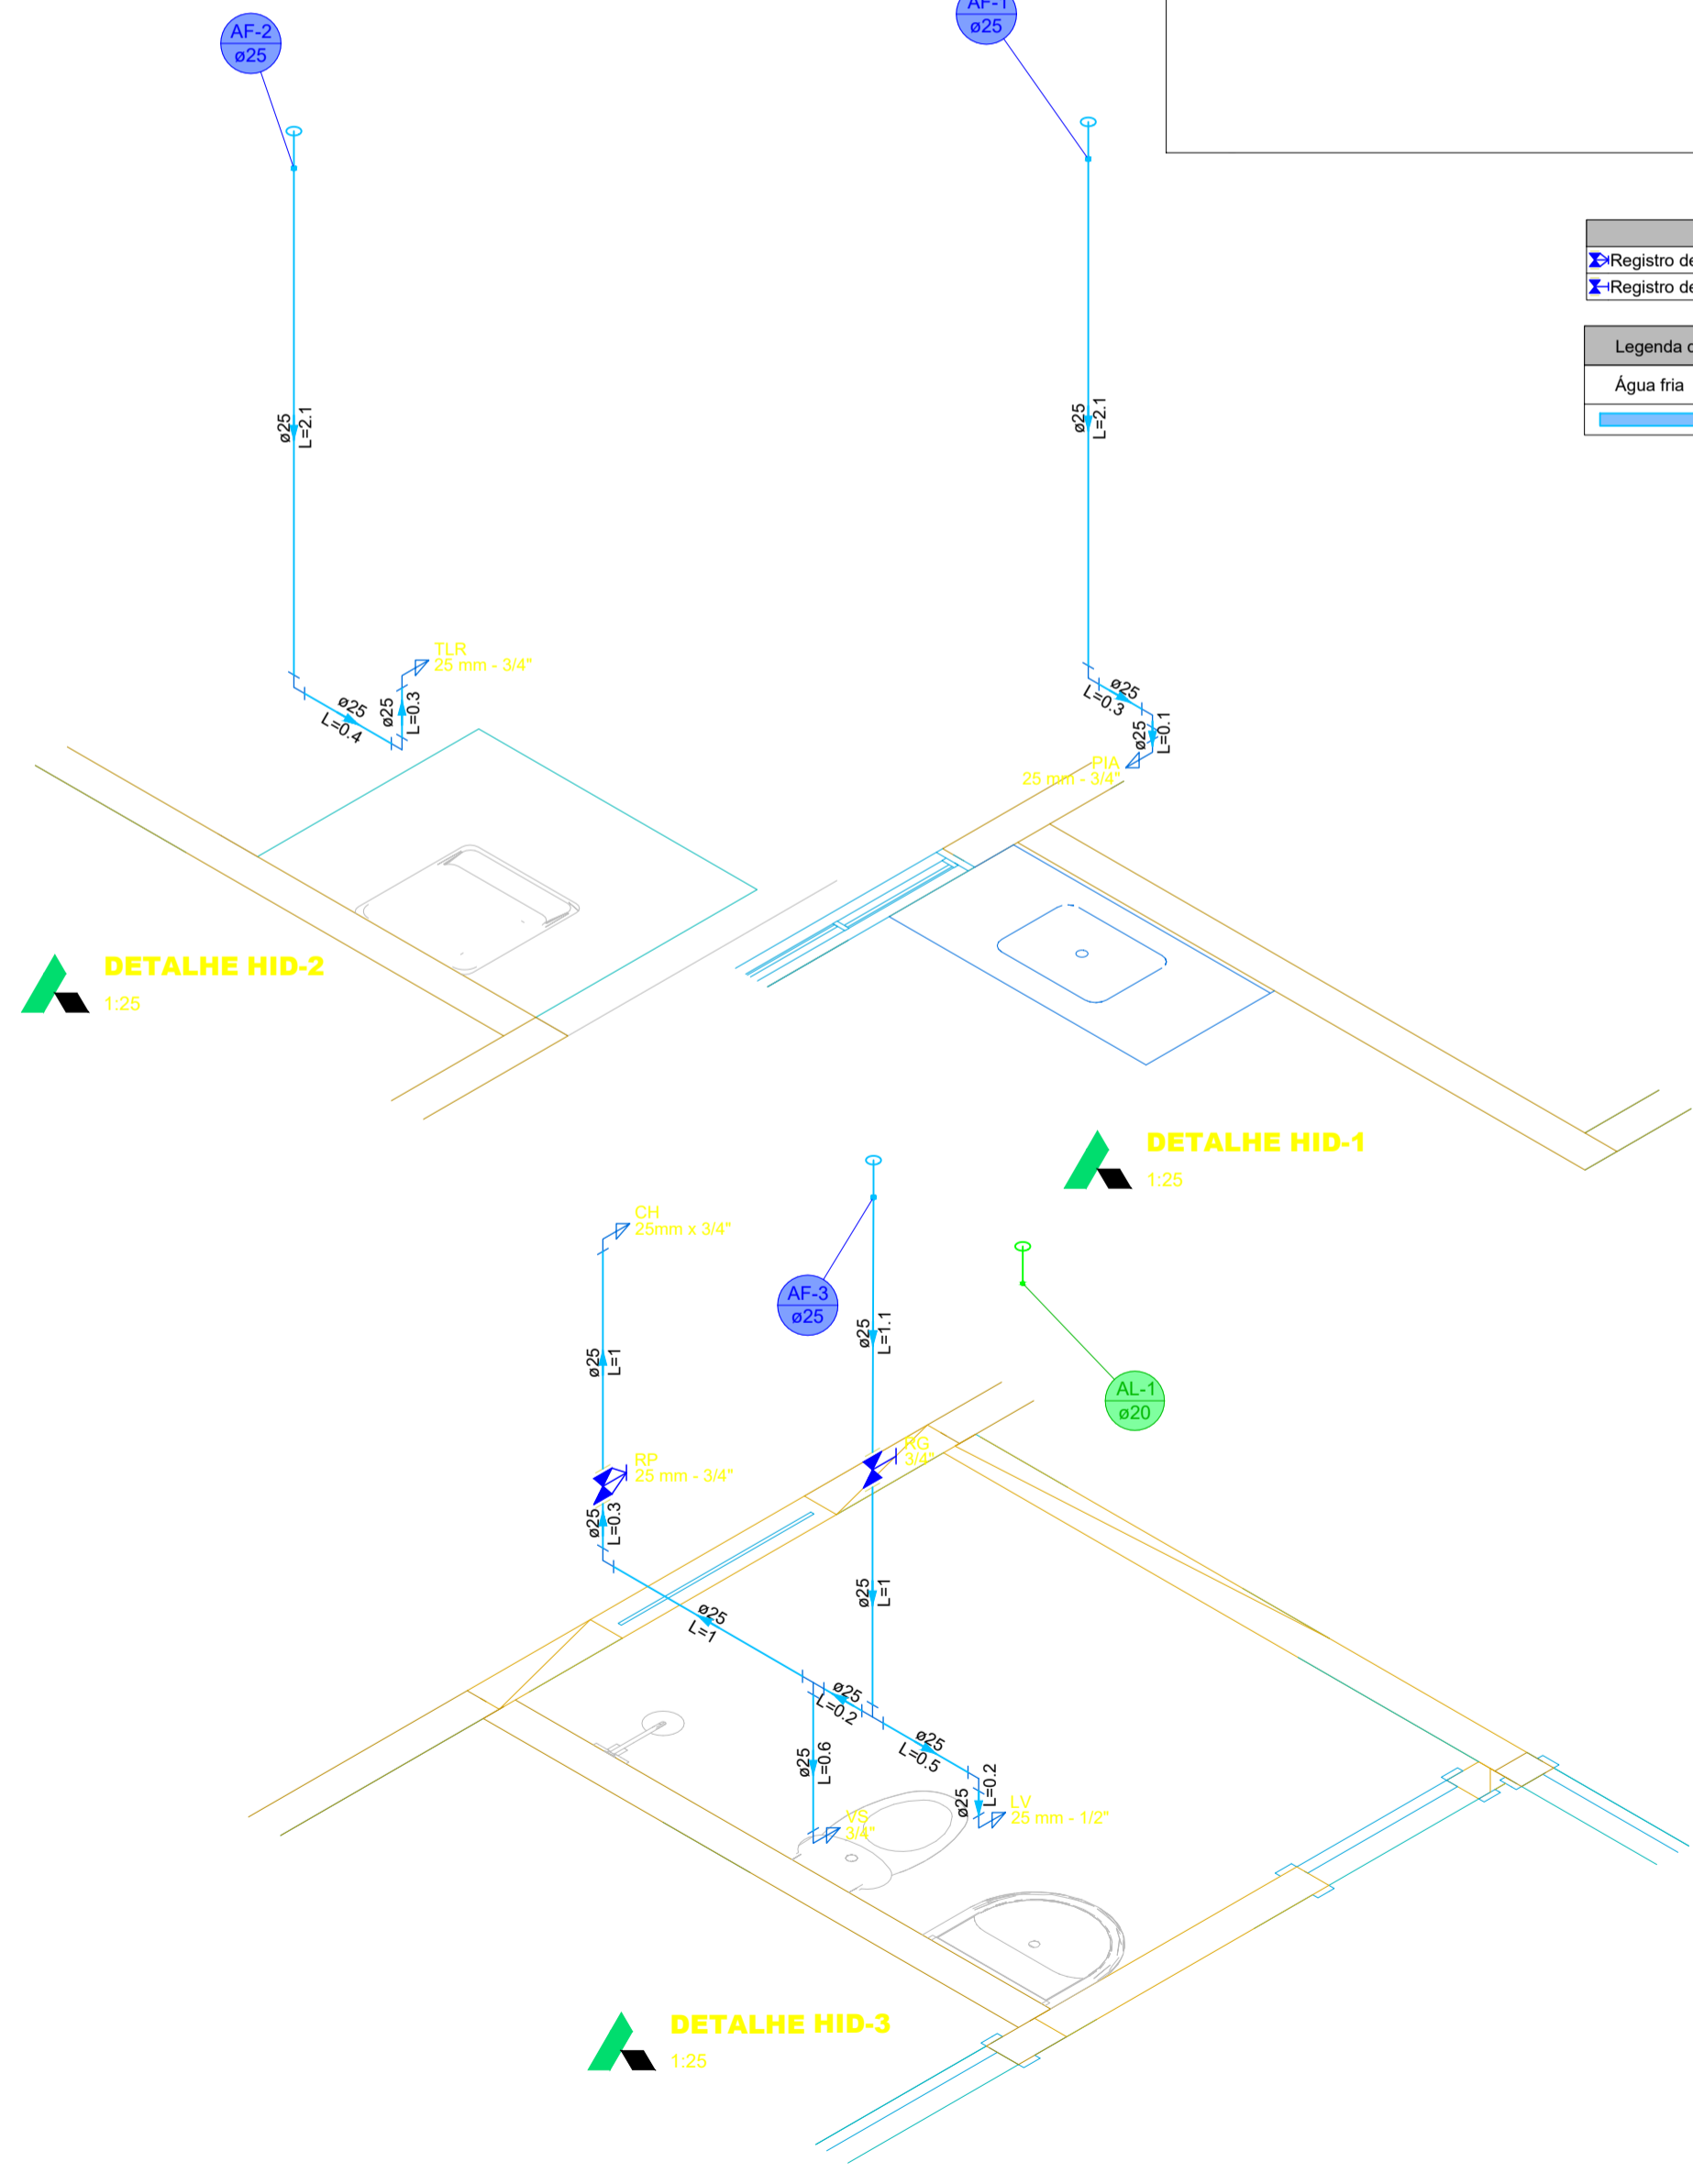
AF-2
ø25

AF-1
ø25

Registro de
Registro de

Legenda
Água fria

ø25
L=2.1

ø25
L=2.1

TLR
25 mm - 3/4"

ø25
L=0.4

ø25
L=0.3

ø25
L=0.3

ø25
L=0.1

PIA
25 mm - 3/4"

DETALHE HID-2
1:25

DETALHE HID-1
1:25

CH
25mm x 3/4"

AF-3
ø25

ø25
L=1.1

AL-1
ø20

ø25
L=1

RP
25 mm - 3/4"

RG
3/4"

ø25
L=0.3

ø25
L=1

ø25
L=1

ø25
L=0.2

ø25
L=0.5

ø25
L=0.6

ø25
L=0.2

VS
3/4"

LV
25 mm - 1/2"

DETALHE HID-3
1:25